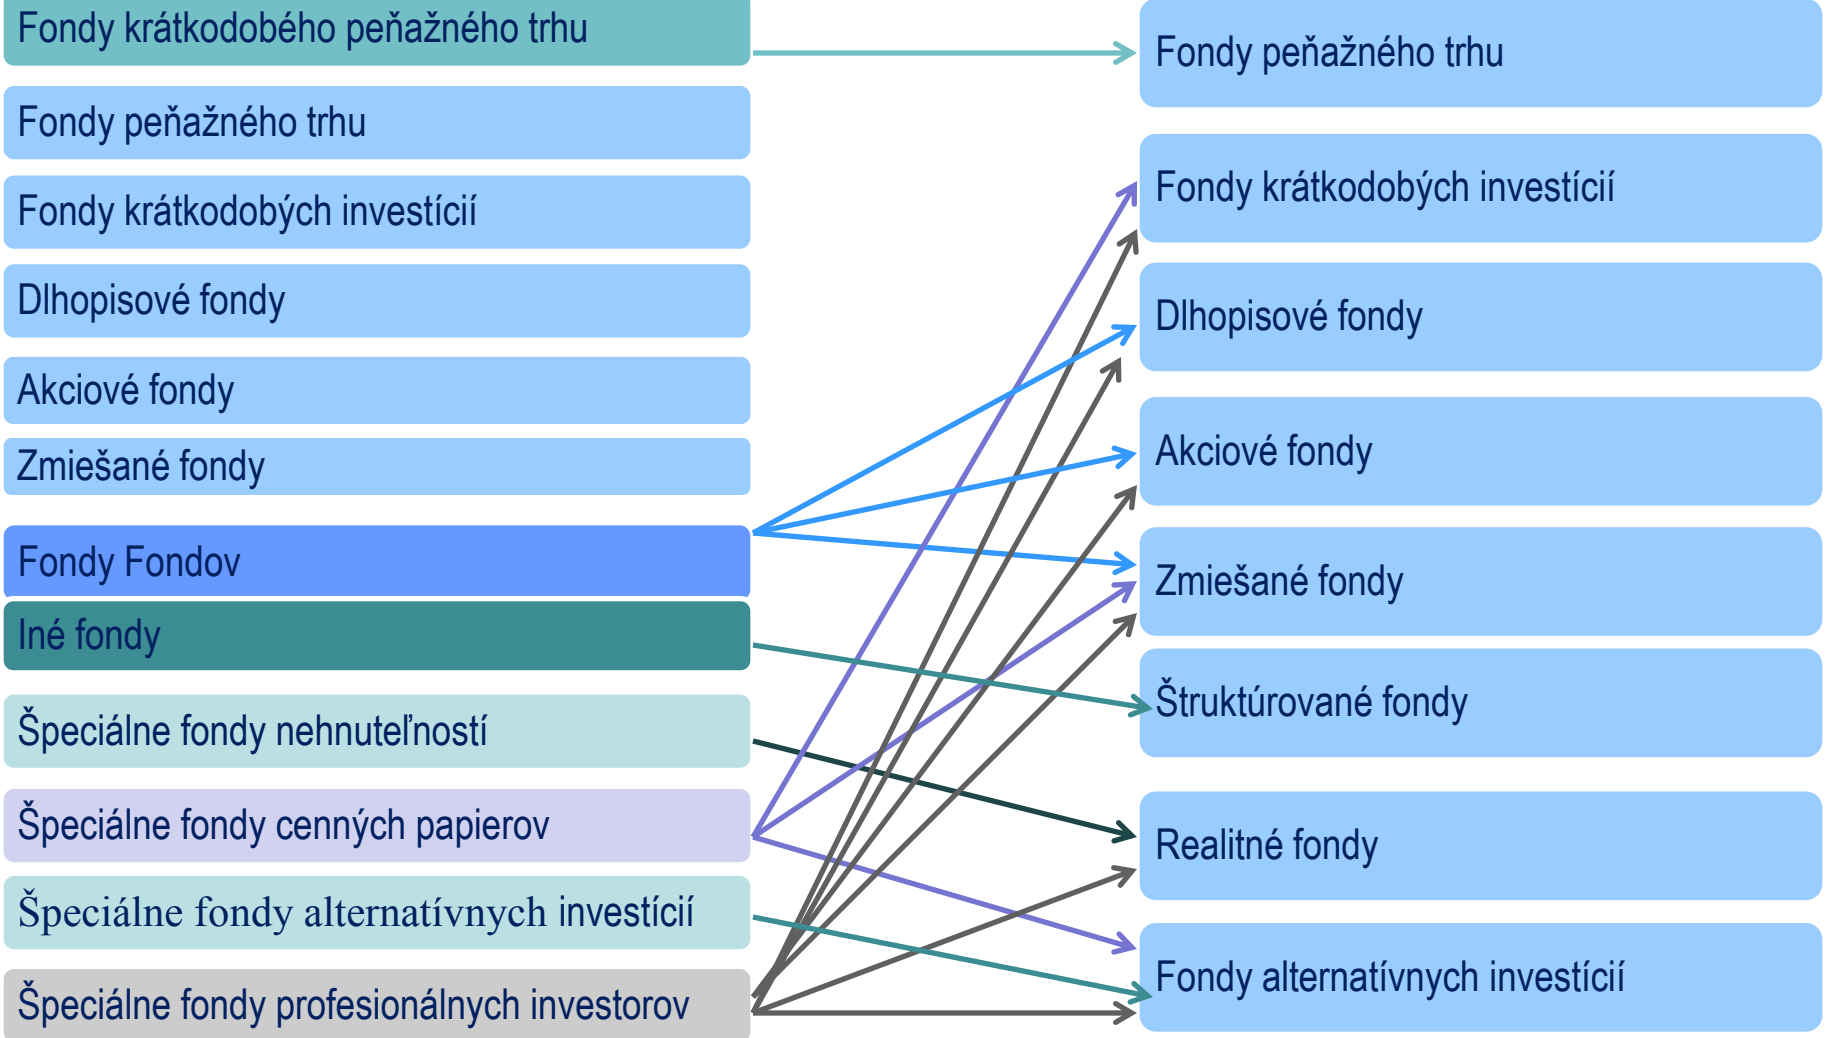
Fondy krátkodobého peňažného trhu

Fondy peňažného trhu

Fondy krátkodobých investícií

Dlhopisové fondy

Akciové fondy

Zmiešané fondy

Fondy Fondov

Iné fondy

Špeciálne fondy nehnuteľností

Špeciálne fondy cenných papierov

Špeciálne fondy alternatívnych investícií

Špeciálne fondy profesionálnych investorov

Fondy peňažného trhu

Fondy krátkodobých investícií

Dlhopisové fondy

Akciové fondy

Zmiešané fondy

Štruktúrované fondy

Realitné fondy

Fondy alternatívnych investícií